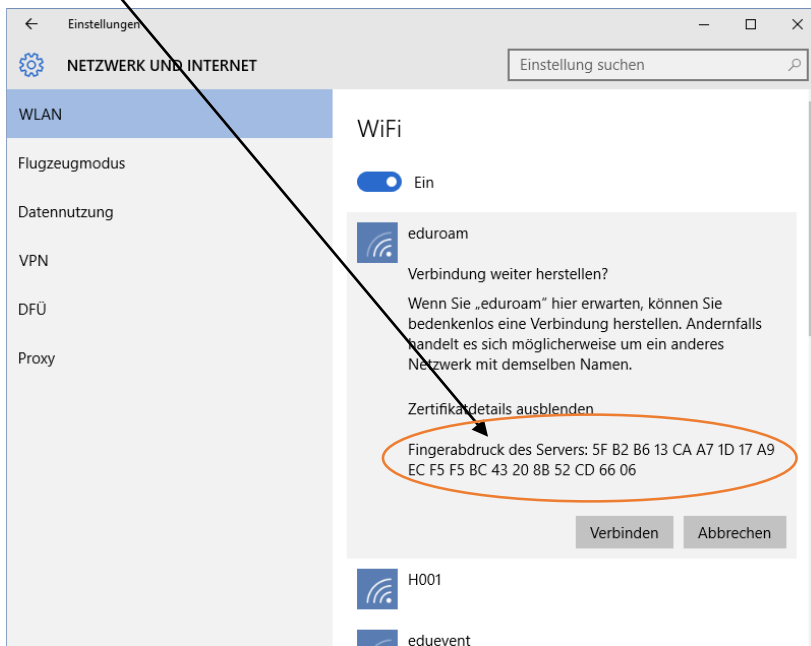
Einstellungen

NETZWERK UND INTERNET

Einstellung suchen

WLAN

Flugzeugmodus

Datennutzung

VPN

DFÜ

Proxy

WiFi

Ein

eduroam

Verbindung weiter herstellen?

Wenn Sie „eduroam" hier erwarten, können Sie bedenkenlos eine Verbindung herstellen. Andernfalls handelt es sich möglicherweise um ein anderes Netzwerk mit demselben Namen.

Zertifikatdetails ausblenden

Fingerabdruck des Servers: 5F B2 B6 13 CA A7 1D 17 A9 EC F5 F5 BC 43 20 8B 52 CD 66 06

Verbinden

Abbrechen

H001

eduevent